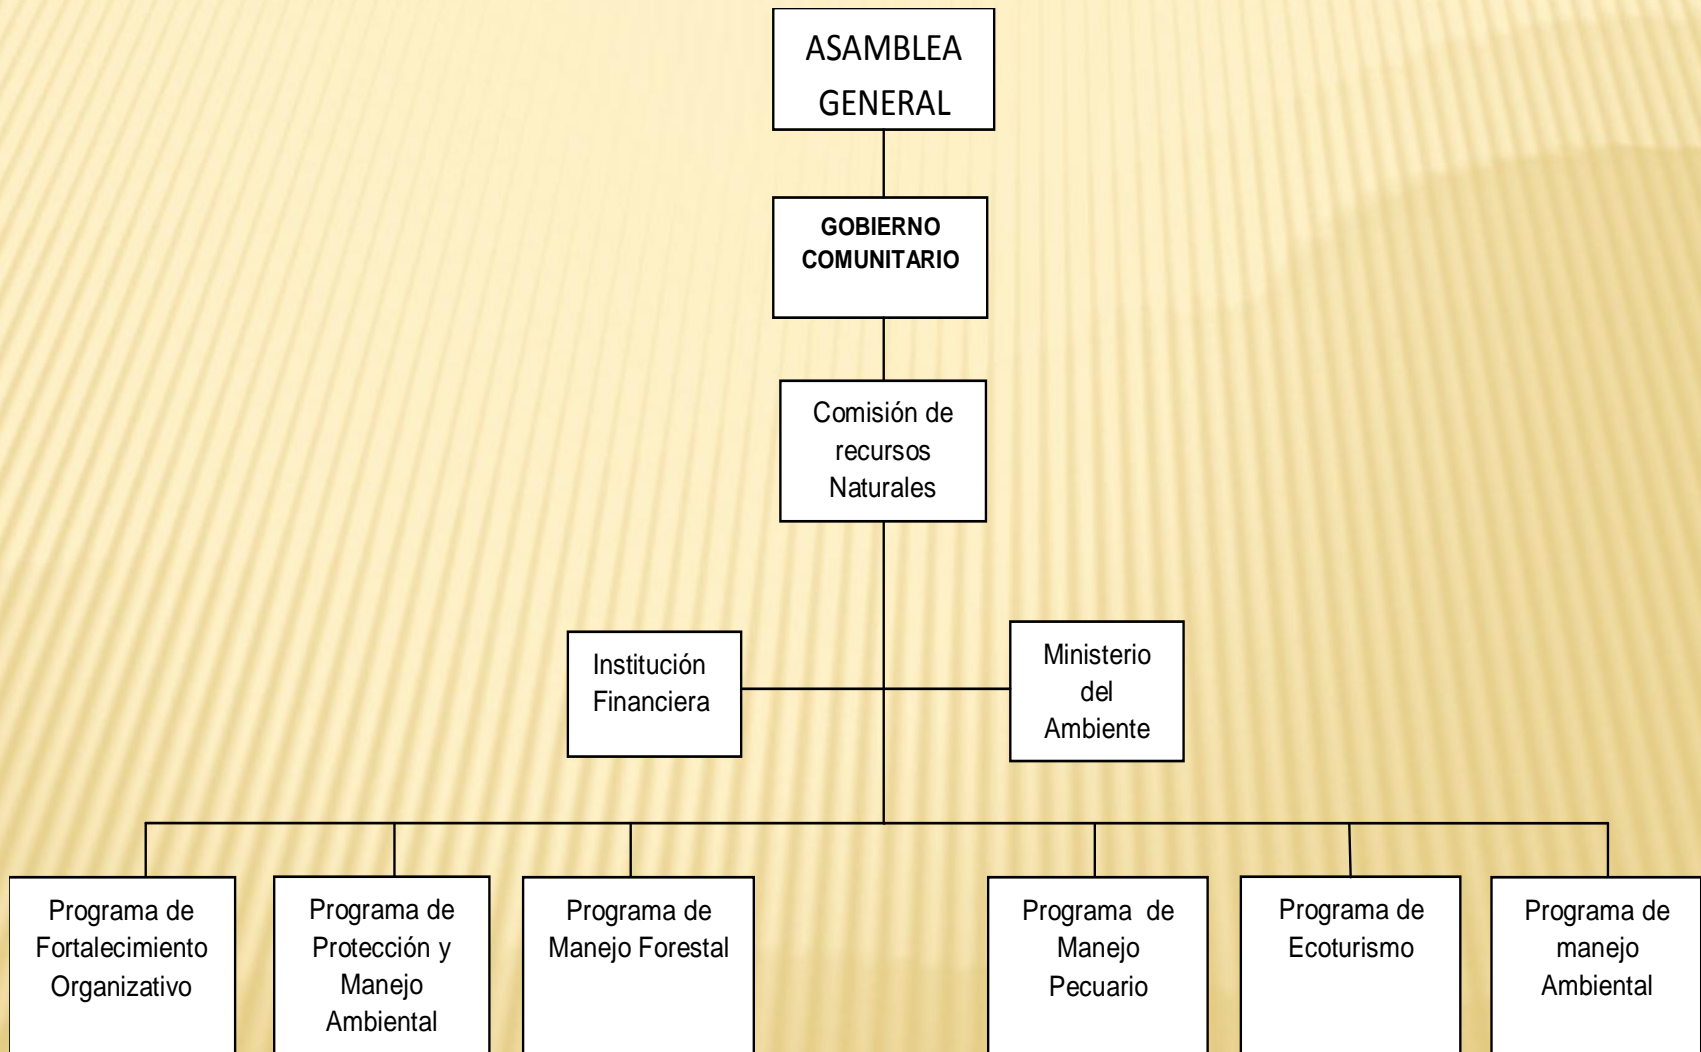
ASAMBLEA GENERAL

GOBIERNO COMUNITARIO

Comisión de recursos Naturales

Institución Financiera

Ministerio del Ambiente

Programa de Fortalecimiento Organizativo

Programa de Protección y Manejo Ambiental

Programa de Manejo Forestal

Programa de Manejo Pecuario

Programa de Ecoturismo

Programa de manejo Ambiental